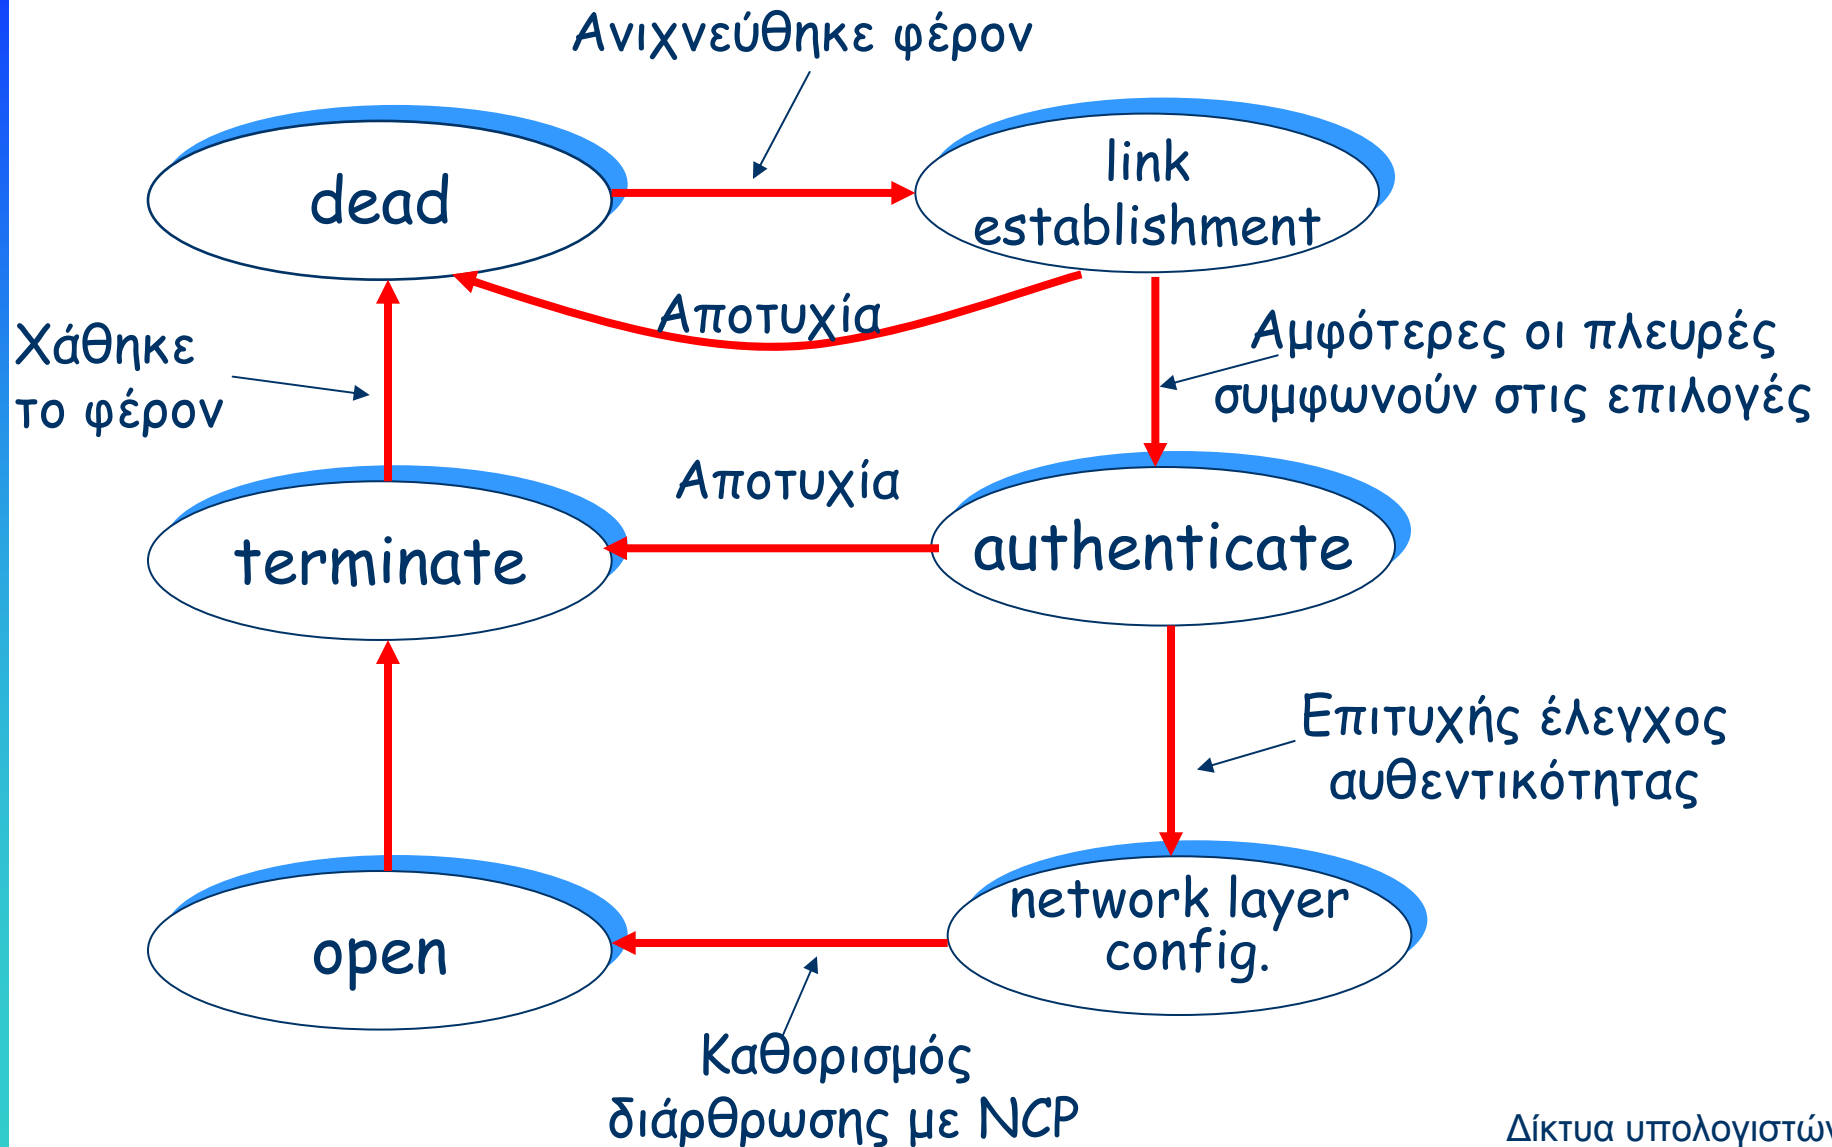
Ανιχνεύθηκε φέρον

dead

link establishment

Αποτυχία

Χάθηκε το φέρον

Αμφότερες οι πλευρές συμφωνούν στις επιλογές

Αποτυχία

terminate

authenticate

Επιτυχής έλεγχος αυθεντικότητας

open

network layer config.

Καθορισμός διάρθρωσης με NCP

Δίκτυα υπολογιστώ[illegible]